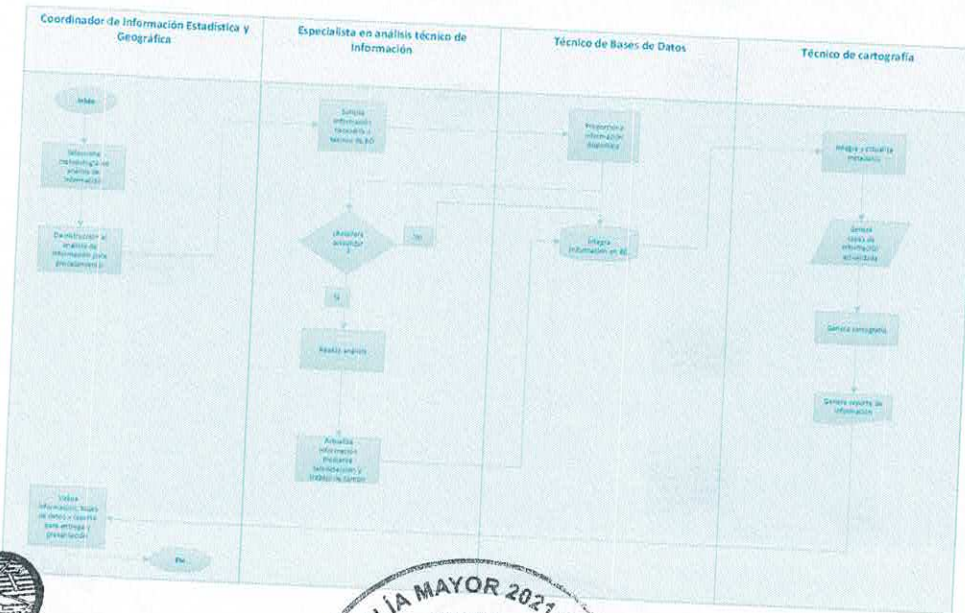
Coordinador de Información Estadística y Geográfica

Especialista en análisis técnico de Información

Técnico de Bases de Datos

Técnico de cartografía

Inicio

Selecciona metodología de análisis de información

Da instrucción al análisis de información para procesamiento

Solicita información necesaria y técnica de BD

¿Requiere actualizar?

No

Si

Realiza análisis

Actualiza información mediante sensibilización y trabajo de campo

Valida información, bases de datos y reporte para entrega y presentación

Fin

Proporciona información disponible

Integra información en BD

Integra y visualiza metadatos

Genera tabla de información actualizada

Genera cartografía

Genera reporte de información

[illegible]ÍA MAYOR 2021